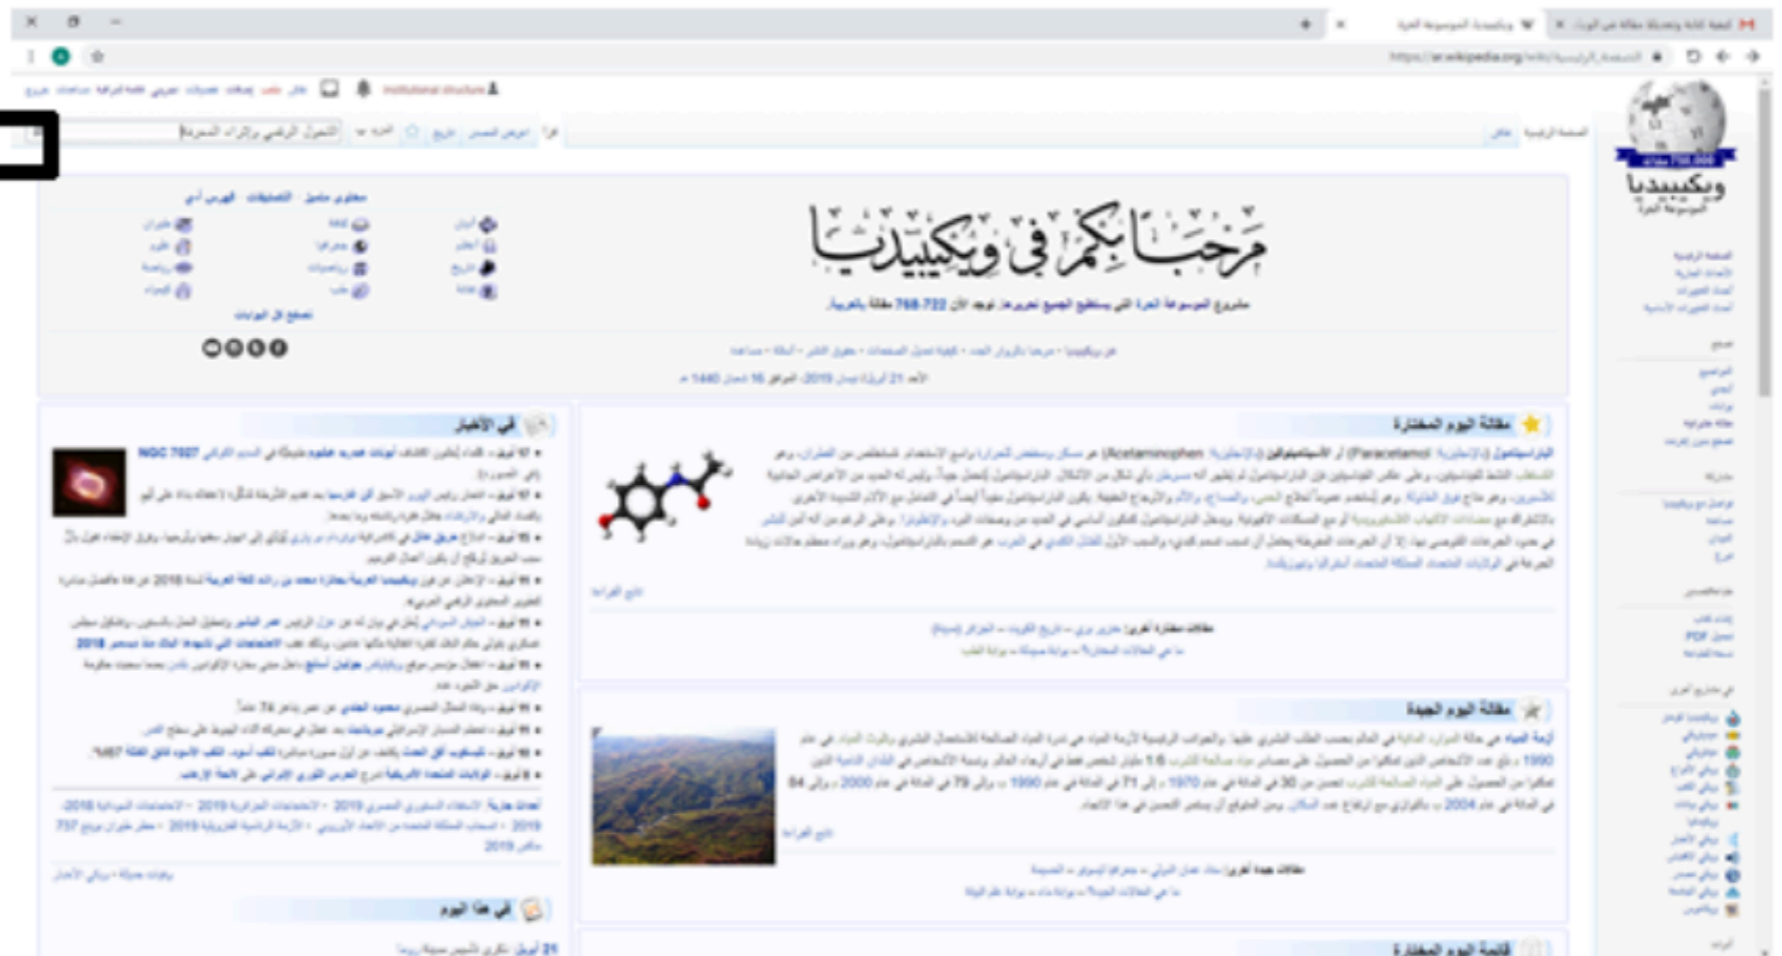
مرحبا بكم في ويكيبيديا

مشروع الموسوعة الحرة التي يستطيع الجميع تحريرها. توجد الآن 768٬722 مقالة بالعربية.

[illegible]

ويكيبيديا
الموسوعة الحرة

مقالة اليوم المختارة

باراسيتامول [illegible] (Paracetamol) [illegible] (Acetaminophen) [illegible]

في الأخبار

NGC 7027

مقالة اليوم الجيدة

أزمة المياه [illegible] 1990 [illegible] 1970 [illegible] 1990 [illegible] 2000 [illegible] 84 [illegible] 2004 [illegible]

في هذا اليوم

21 أبريل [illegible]

Institutional structure

https://ar.wikipedia.org/wiki/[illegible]